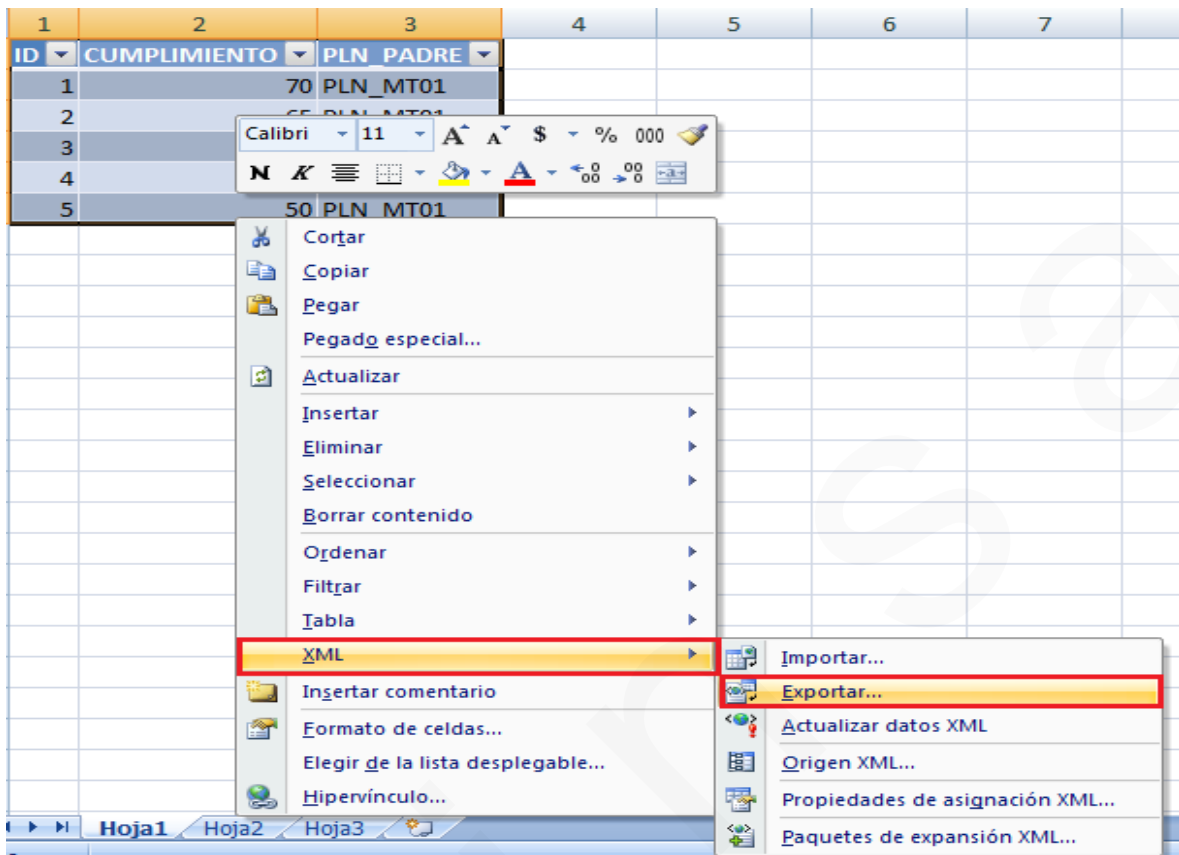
| 1 | 2 | 3 | 4 | 5 | 6 | 7 |
|---|---|---|---|---|---|---|
| ID | CUMPLIMIENTO | PLN_PADRE | | | | |
| 1 | 70 | PLN_MT01 | | | | |
| 2 | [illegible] | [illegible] | | | | |
| 3 | | | | | | |
| 4 | | | | | | |
| 5 | 50 | PLN_MT01 | | | | |

Calibri 11 A A $ % 000
N K A ,00 ,00

Cortar
Copiar
Pegar
Pegado especial...
Actualizar
Insertar
Eliminar
Seleccionar
Borrar contenido
Ordenar
Filtrar
Tabla
XML
Insertar comentario
Formato de celdas...
Elegir de la lista desplegable...
Hipervínculo...

Importar...
Exportar...
Actualizar datos XML
Origen XML...
Propiedades de asignación XML...
Paquetes de expansión XML...

Hoja1 Hoja2 Hoja3